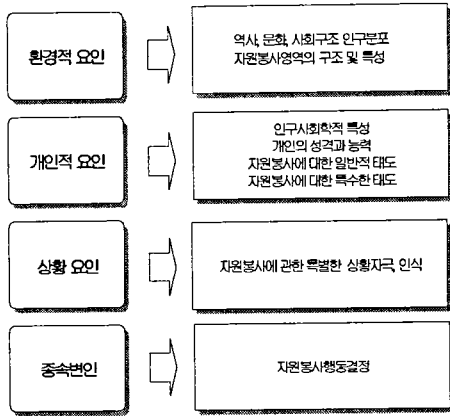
환경적 요인

역사, 문화, 사회구조 인구분포
자원봉사영역의 구조 및 특성

개인적 요인

인구사회학적 특성
개인의 성격과 능력
자원봉사에 대한 일반적 태도
자원봉사에 대한 특수한 태도

상황 요인

자원봉사에 관한 특별한 상황자극 인식

종속변인

자원봉사행동결정